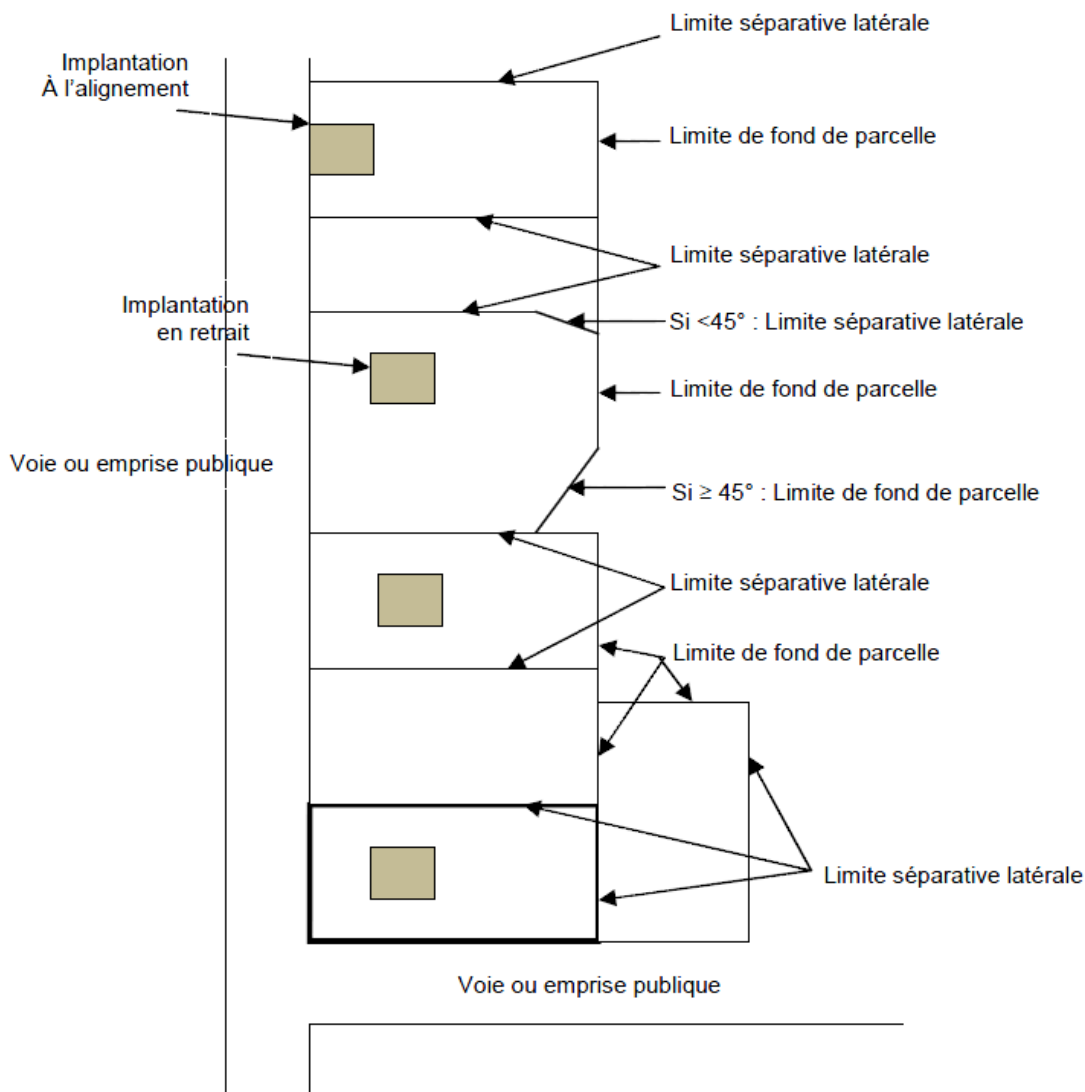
Limite séparative latérale

Implantation
À l'alignement

Limite de fond de parcelle

Limite séparative latérale

Implantation
en retrait

Si <45° : Limite séparative latérale

Limite de fond de parcelle

Voie ou emprise publique

Si ≥ 45° : Limite de fond de parcelle

Limite séparative latérale

Limite de fond de parcelle

Limite séparative latérale

Voie ou emprise publique